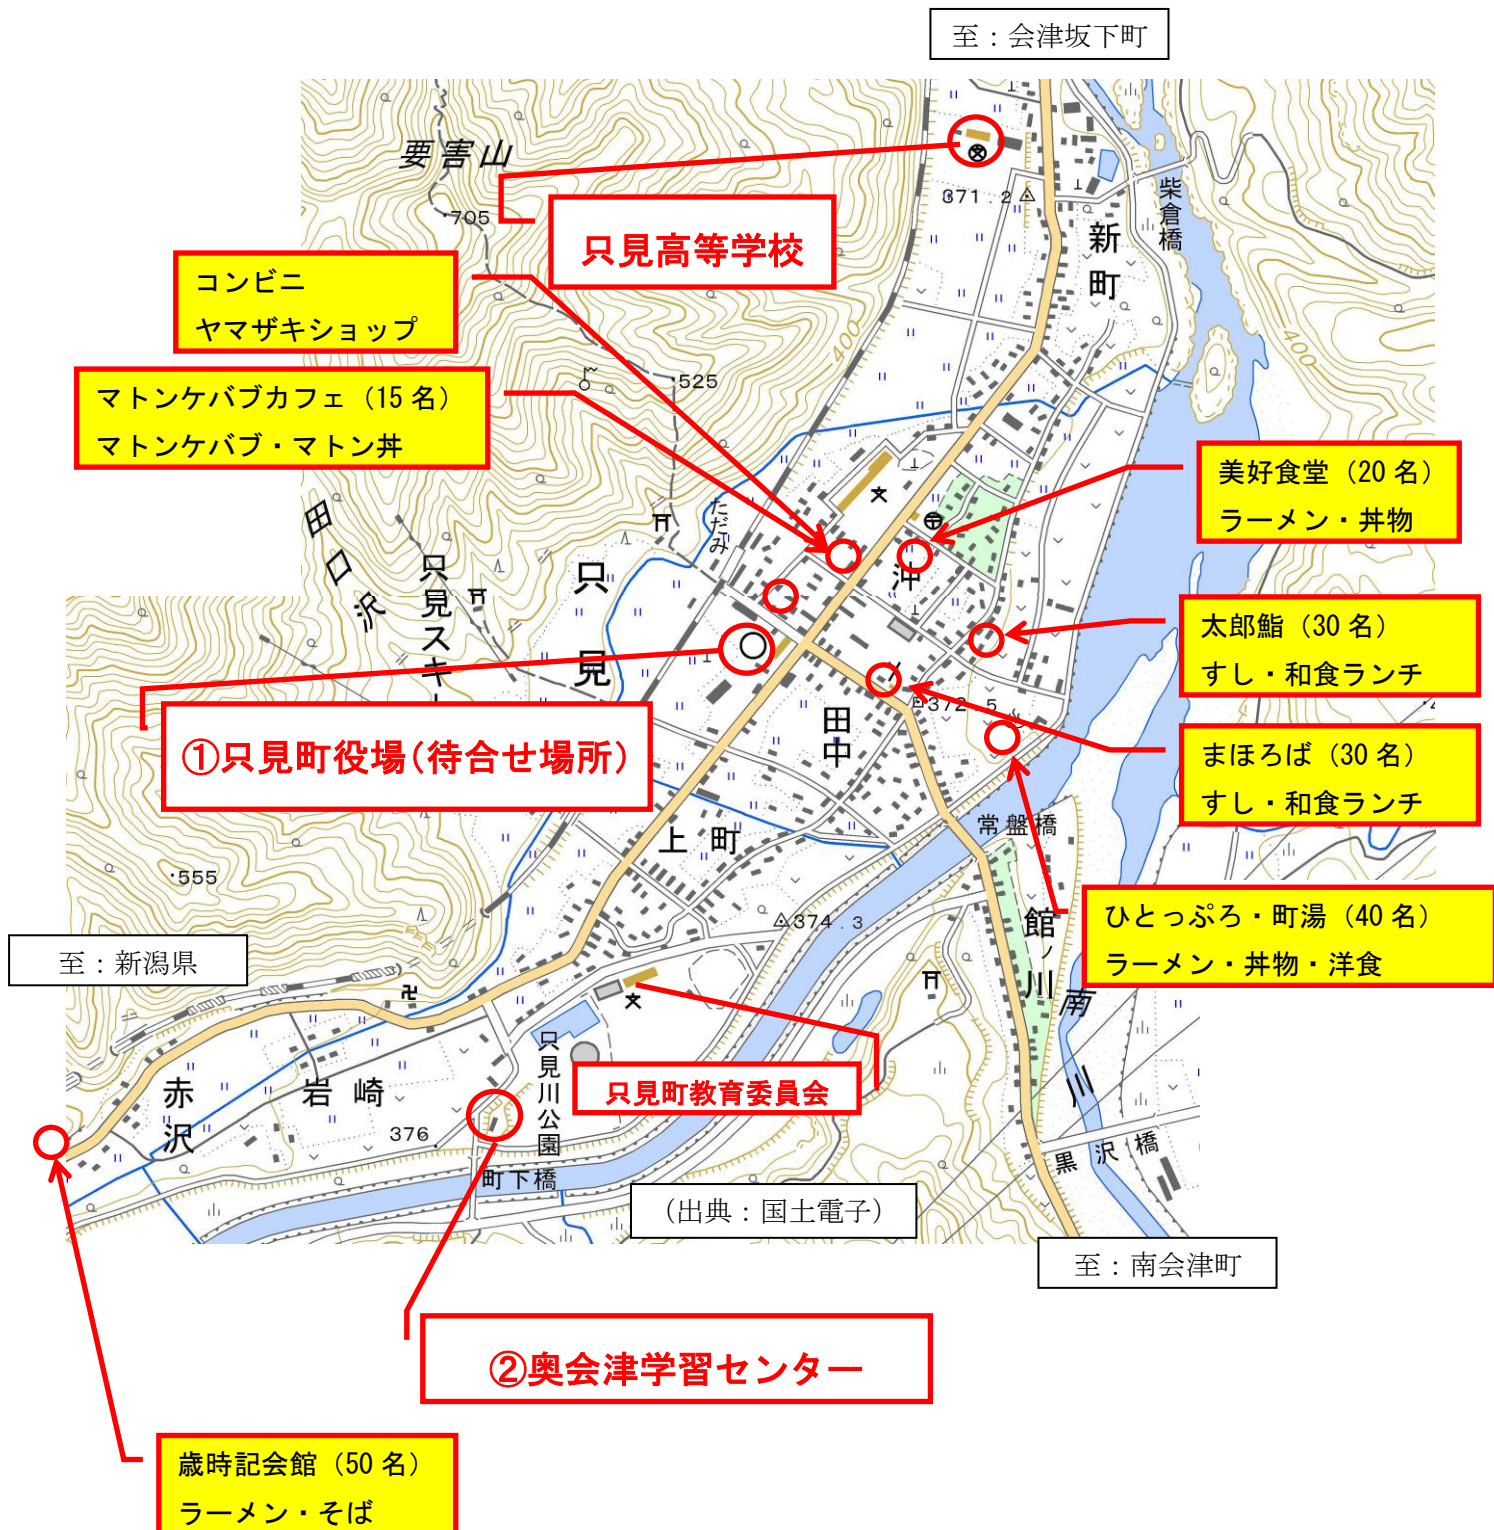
至：会津坂下町

要害山

705

只見高等学校

371.2

新町

柴倉橋

コンビニ
ヤマザキショップ

マトンケバブカフェ（15名）
マトンケバブ・マトン丼

525

400

400

美好食堂（20名）
ラーメン・丼物

ただみ

田口沢

只見スキー

只見

沖

太郎鮨（30名）
すし・和食ランチ

①只見町役場(待合せ場所)

田中

372.5

まほろば（30名）
すし・和食ランチ

常盤橋

上町

555

374.3

館ノ川

ひとっぷろ・町湯（40名）
ラーメン・丼物・洋食

至：新潟県

南

赤沢

岩崎

376

只見川公園

只見町教育委員会

川

黒沢橋

町下橋

（出典：国土電子）

至：南会津町

②奥会津学習センター

歳時記会館（50名）
ラーメン・そば